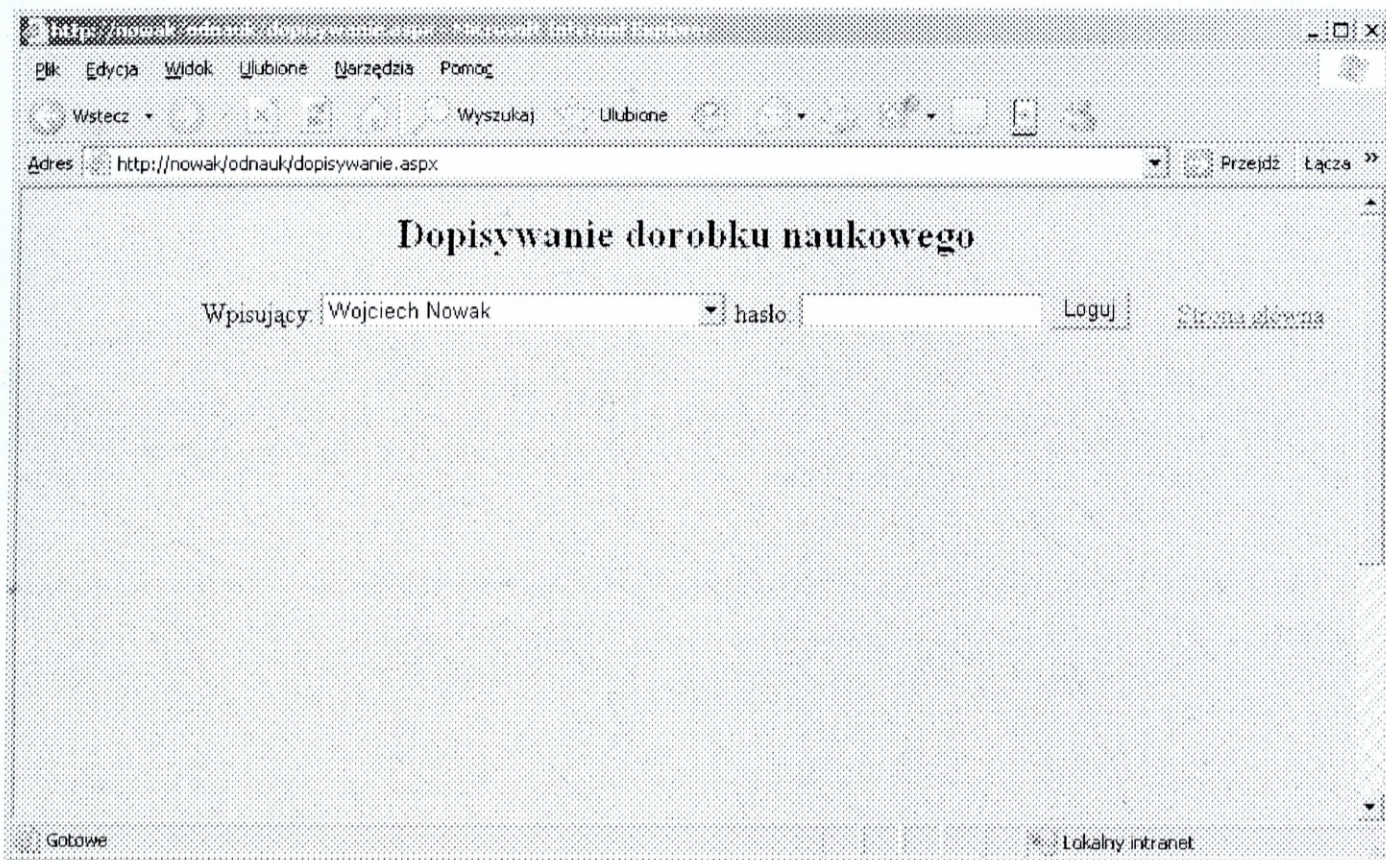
http://nowak/odnauk/dopisywanie.aspx - Microsoft Internet Explorer

Plik Edycja Widok Ulubione Narzędzia Pomoc

Wstecz Wyszukaj Ulubione

Adres http://nowak/odnauk/dopisywanie.aspx Przejdź Łącza »

Dopisywanie dorobku naukowego

Wpisujący Wojciech Nowak hasło Loguj Strona główna

Gotowe Lokalny intranet